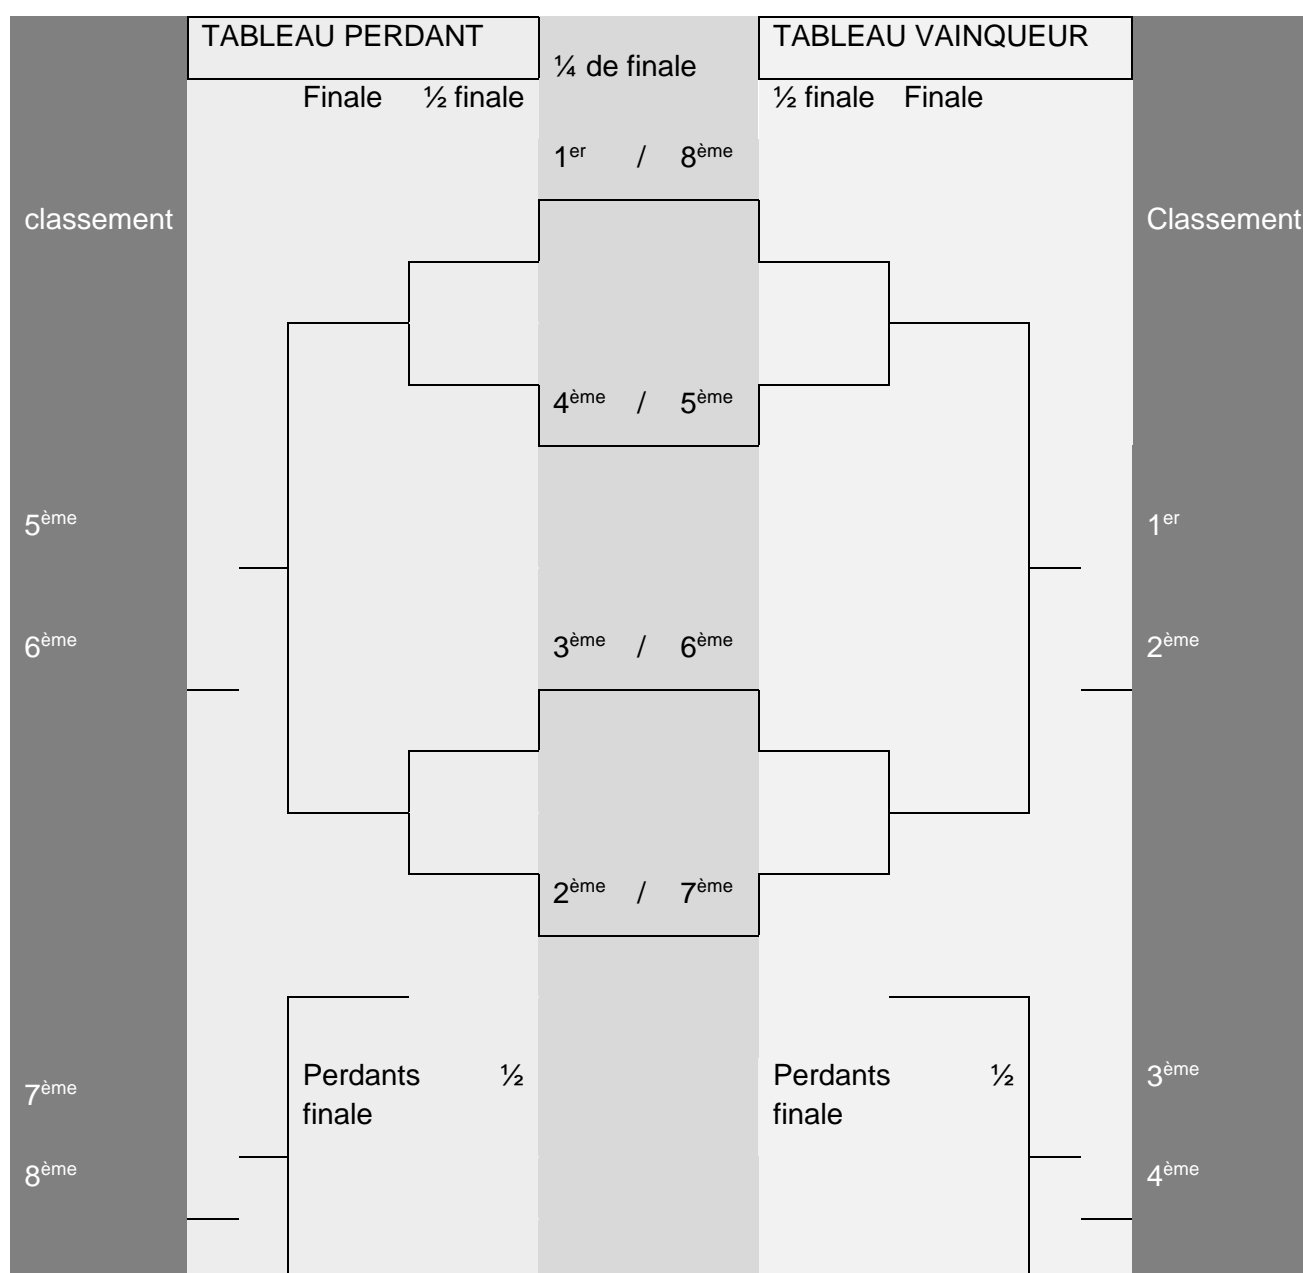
TABLEAU PERDANT

¼ de finale

TABLEAU VAINQUEUR

Finale ½ finale

½ finale Finale

$1^{er}$ / $8^{ème}$

classement

Classement

$4^{ème}$ / $5^{ème}$

$5^{ème}$

$1^{er}$

$6^{ème}$

$3^{ème}$ / $6^{ème}$

$2^{ème}$

$2^{ème}$ / $7^{ème}$

Perdants ½ finale

Perdants ½ finale

$7^{ème}$

$3^{ème}$

$8^{ème}$

$4^{ème}$